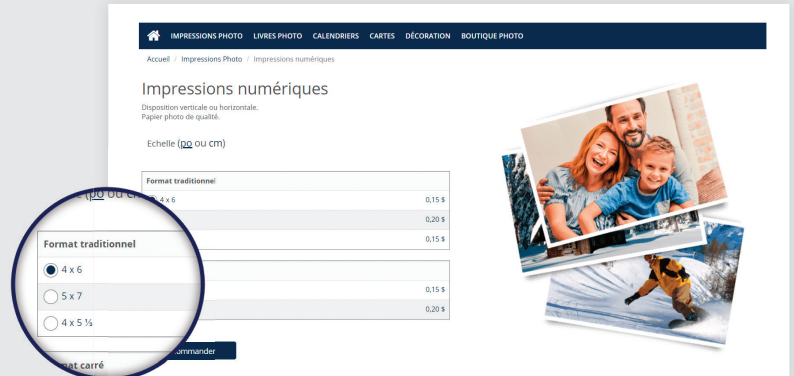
IMPRESSIONS PHOTO LIVRES PHOTO CALENDRIERS CARTES DÉCORATION BOUTIQUE PHOTO

Accueil / Impressions Photo / Impressions numériques

Impressions numériques

Disposition verticale ou horizontale.
Papier photo de qualité.

Echelle (po ou cm)

| Format traditionnel | |
|---|---|
| 4 x 6 | 0,15 $ |
| | 0,20 $ |
| | 0,15 $ |

| | |
|---|---|
| | 0,15 $ |
| | 0,20 $ |

ommander

(po ou cm

Format traditionnel

4 x 6

5 x 7

4 x 5 ⅓

Format carré